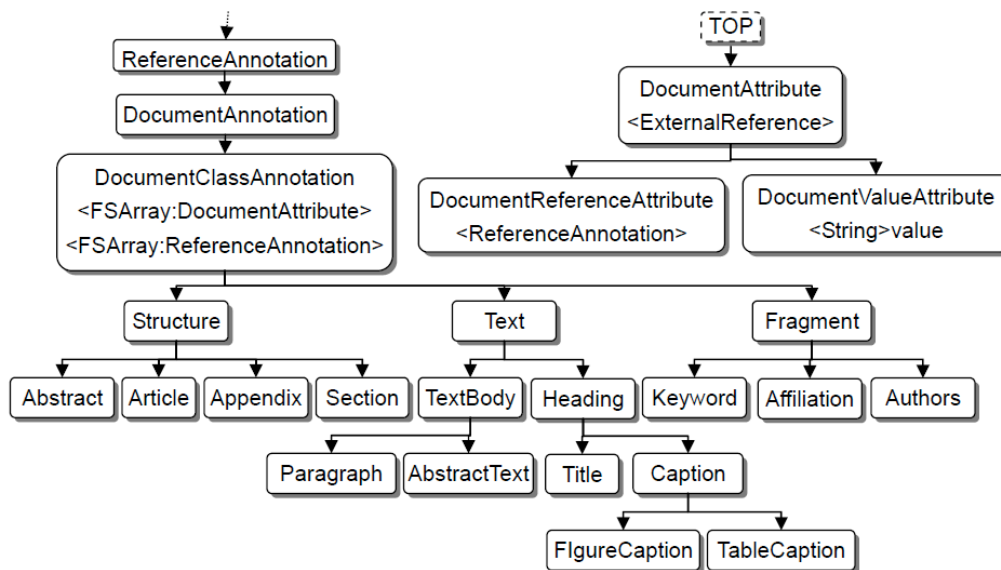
ReferenceAnnotation

DocumentAnnotation

DocumentClassAnnotation
<FSArray:DocumentAttribute>
<FSArray:ReferenceAnnotation>

TOP

DocumentAttribute
<ExternalReference>

DocumentReferenceAttribute
<ReferenceAnnotation>

DocumentValueAttribute
<String>value

Structure

Text

Fragment

Abstract

Article

Appendix

Section

TextBody

Heading

Keyword

Affiliation

Authors

Paragraph

AbstractText

Title

Caption

FIgureCaption

TableCaption